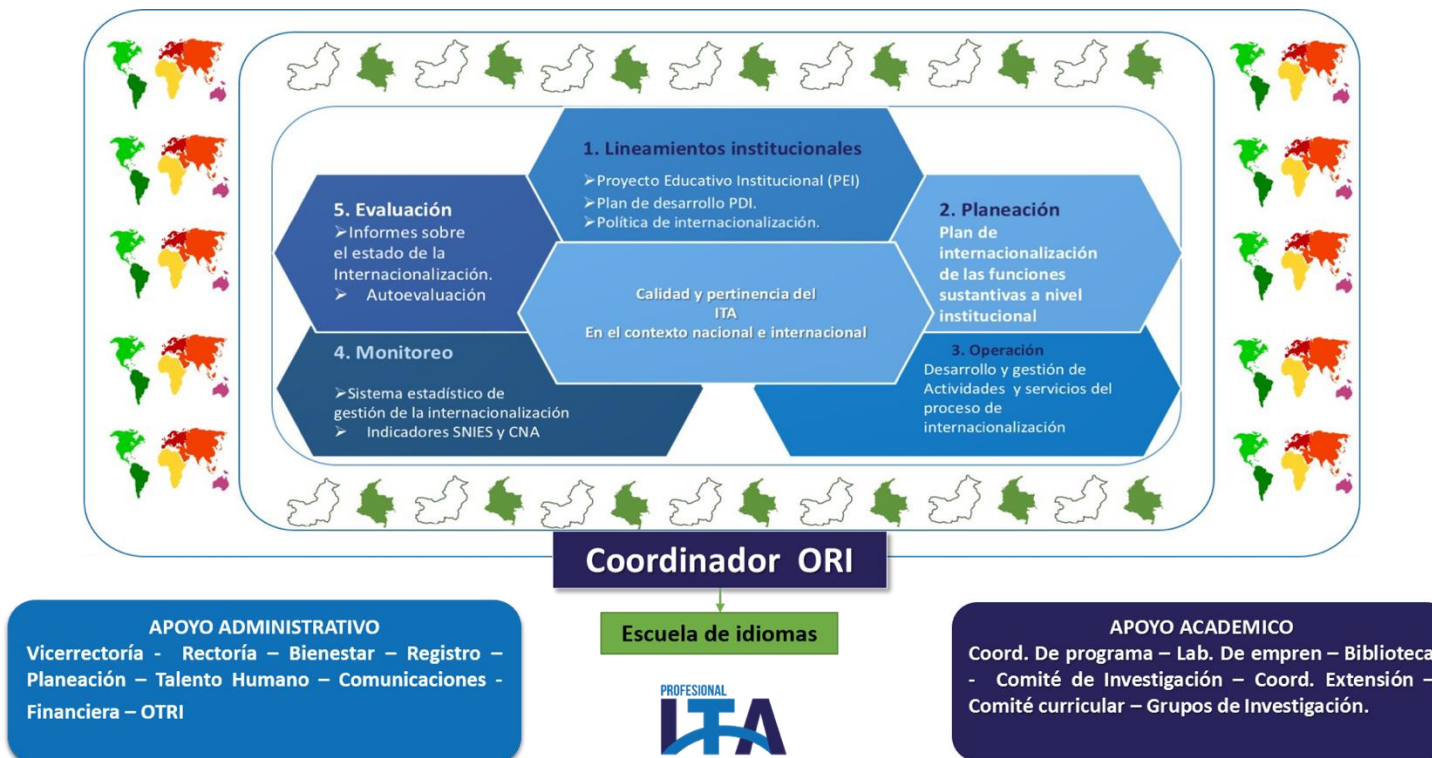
1. Lineamientos institucionales
➢Proyecto Educativo Institucional (PEI)
➢Plan de desarrollo PDI.
➢Política de internacionalización.

5. Evaluación
➢Informes sobre el estado de la Internacionalización.
➢ Autoevaluación

2. Planeación
Plan de internacionalización de las funciones sustantivas a nivel institucional

Calidad y pertinencia del ITA
En el contexto nacional e internacional

4. Monitoreo
➢Sistema estadístico de gestión de la internacionalización
➢ Indicadores SNIES y CNA

3. Operación
Desarrollo y gestión de Actividades y servicios del proceso de internacionalización

Coordinador ORI

APOYO ADMINISTRATIVO
Vicerrectoría - Rectoría – Bienestar – Registro – Planeación – Talento Humano – Comunicaciones - Financiera – OTRI

Escuela de idiomas

PROFESIONAL
ITA

APOYO ACADEMICO
Coord. De programa – Lab. De empren – Biblioteca - Comité de Investigación – Coord. Extensión – Comité curricular – Grupos de Investigación.